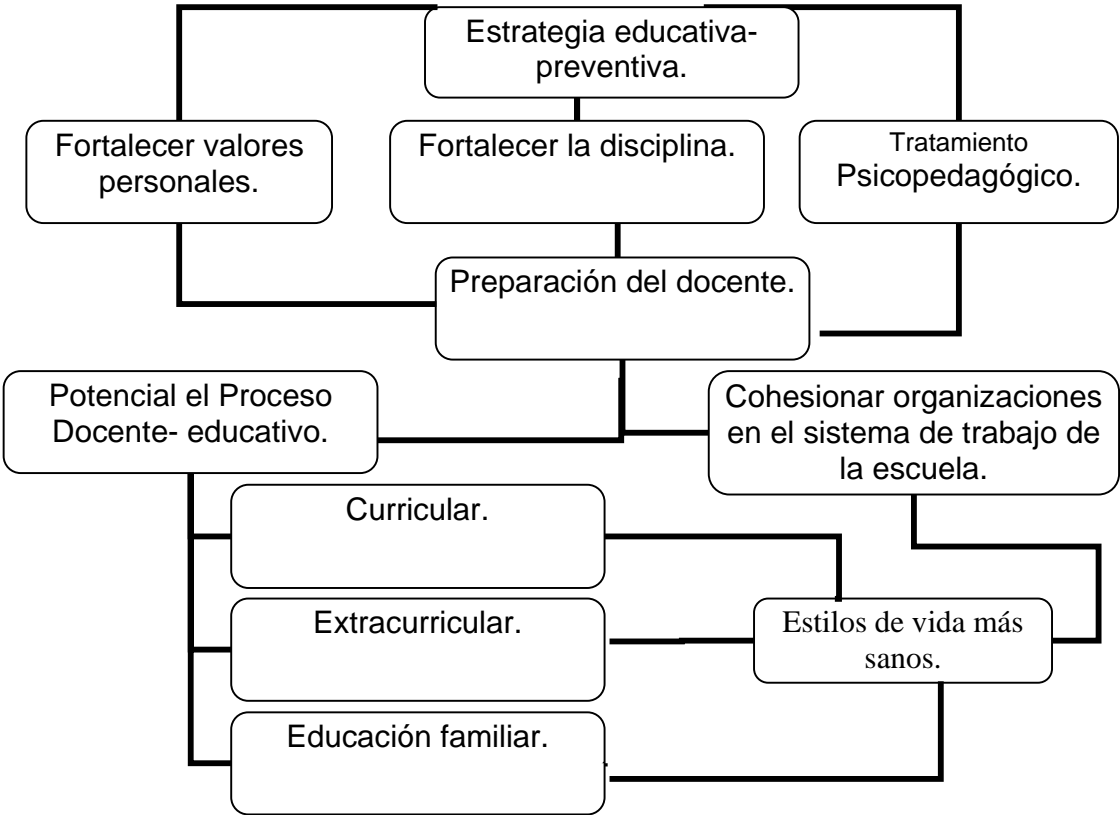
Estrategia educativa-preventiva.

Fortalecer valores personales.

Fortalecer la disciplina.

Tratamiento Psicopedagógico.

Preparación del docente.

Potencial el Proceso Docente- educativo.

Cohesionar organizaciones en el sistema de trabajo de la escuela.

Curricular.

Extracurricular.

Estilos de vida más sanos.

Educación familiar.